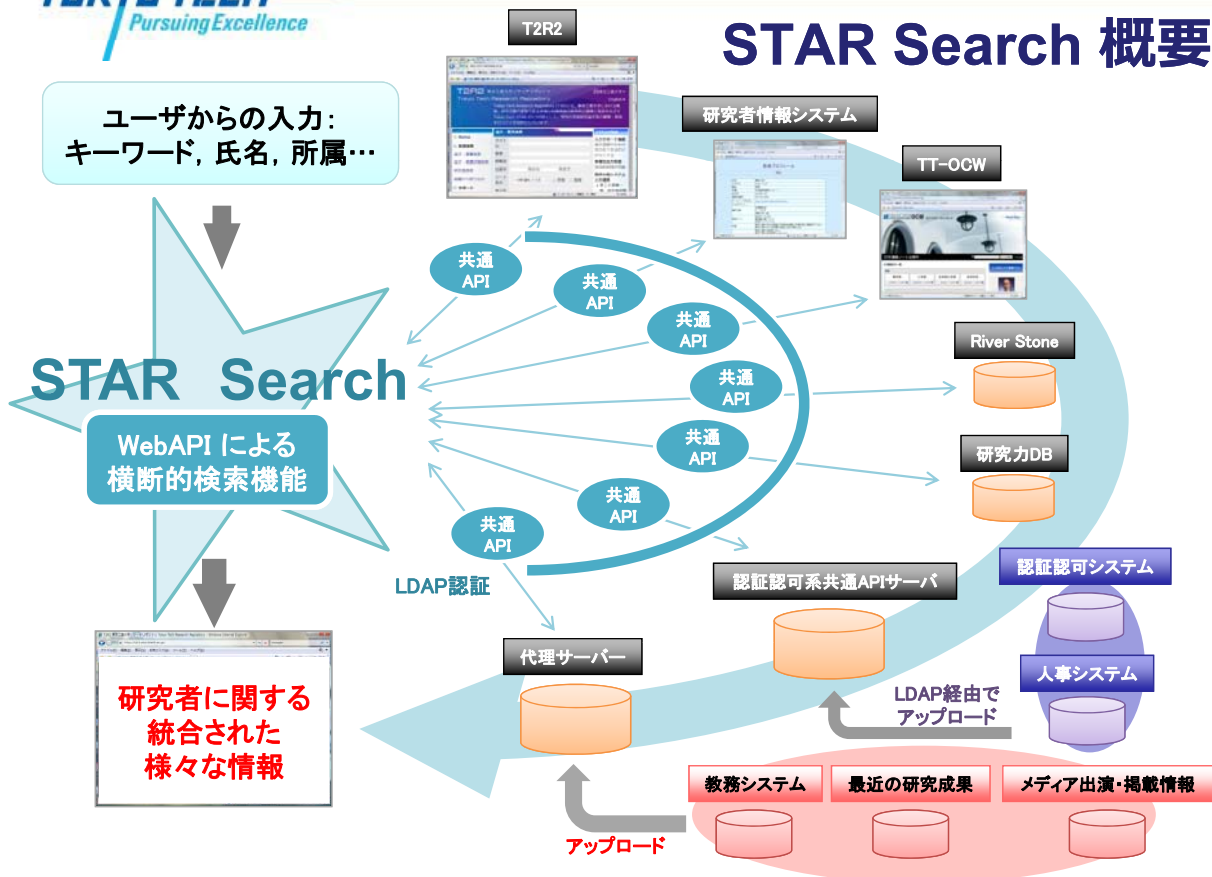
Pursuing Excellence

STAR Search 概要

ユーザからの入力:
キーワード, 氏名, 所属…

STAR Search

WebAPI による
横断的検索機能

研究者に関する
統合された
様々な情報

T2R2

研究者情報システム

TT-OCW

River Stone

研究力DB

共通
API

共通
API

共通
API

共通
API

共通
API

共通
API

共通
API

LDAP認証

代理サーバー

認証認可系共通APIサーバ

認証認可システム

人事システム

LDAP経由で
アップロード

教務システム

最近の研究成果

メディア出演・掲載情報

アップロード